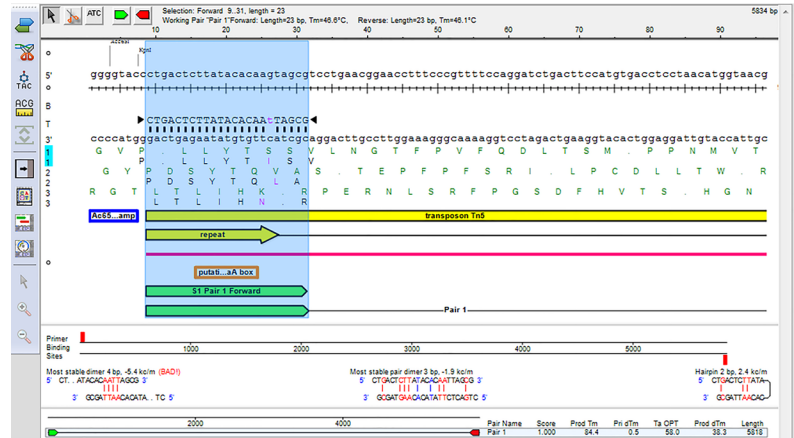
ATC

Selection: Forward 9..31, length = 23
Working Pair "Pair 1" Forward: Length=23 bp, Tm=46.6°C     Reverse: Length=23 bp, Tm=46.1°C

5834 bp

10 20 30 40 50 60 70 80 90

o
5' ggggtacccctgactcttatacacaagtagcgtcctgaacggaacctttcccgttttccaggatctgacttccatgtgacctcctaacatggtaacg
B
T CTGACTCTTATACACAAtTAGCG
3' ccccatgggactgagaatatgtgttcatcgcaggacttgccttggaaagggcaaaaggtcctagactgaaggtacactggaggattgtaccattgc
1 G V P . L L Y T S S V L N G T F P V F Q D L T S M . P P N M V T
1 P . L L Y I S V
2 G Y P D S Y T Q V A S . T E P F P F S R I . L P C D L L T W . R
2 P D S Y T Q L A
3 R G T L T L I H K . R P E R N L S R F P G S D F H V T S . H G N
3 L T L I H N . R

Ac65...amp
transposon Tn5
repeat
o
putati...aA box
S1 Pair 1 Forward
Pair 1

Primer Binding Sites
1000 2000 3000 4000 5000

Most stable dimer 4 bp, -5.4 kc/m (BAD!)
5' CT. . ATACACAATTAGCG 3'
3' GCGATTAACACATA. . TC 5'

Most stable pair dimer 3 bp, -1.9 kc/m
5' CTGACTCTTATACACAATTAGCG 3'
3' GCGATGAACACATATTCTCAGTC 5'

Hairpin 2 bp, 2.4 kc/m
5' CTGACTCTTATA
3' GCGATTAACAC

2000 4000

| Pair Name | Score | Prod Tm | Pri dTm | Ta OPT | Prod dTm | Length |
|---|---|---|---|---|---|---|
| Pair 1 | 1.000 | 84.4 | 0.5 | 58.0 | 38.3 | 5818 |